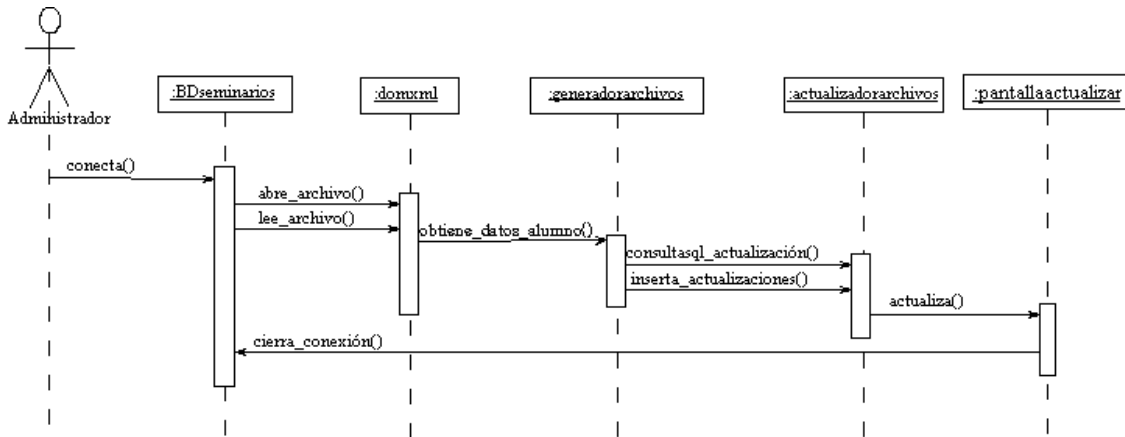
Administrador

:BDseminarios

:domxml

:generadorarchivos

:actualizadorarchivos

:pantallaactualizar

conecta()

abre_archivo()

lee_archivo()

obtiene_datos_alumno()

consultasql_actualización()

inserta_actualizaciones()

actualiza()

cierra_conexión()